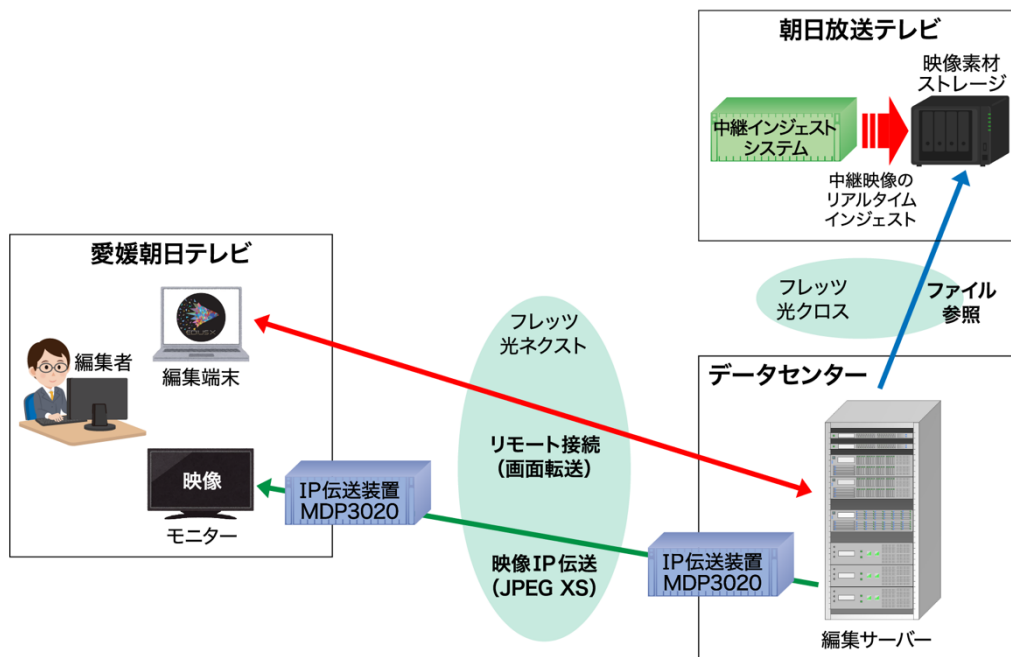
朝日放送テレビ

映像素材
ストレージ

中継インジェスト
システム

中継映像の
リアルタイム
インジェスト

フレッツ
光クロス

ファイル
参照

愛媛朝日テレビ

編集者

編集端末

映像

モニター

IP伝送装置
MDP3020

フレッツ
光ネクスト

リモート接続
(画面転送)

映像IP伝送
(JPEG XS)

データセンター

IP伝送装置
MDP3020

編集サーバー